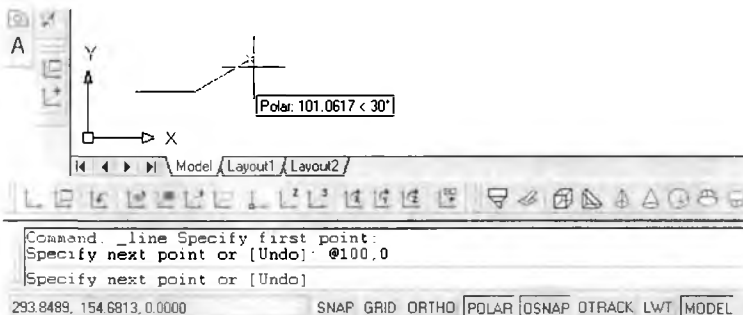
A

Y

X

Polar: 101.0617 < 30°

Model Layout1 Layout2

Command: _line Specify first point:
Specify next point or [Undo]: @100,0

Specify next point or [Undo]

293.8489, 154.6813, 0.0000

SNAP GRID ORTHO POLAR OSNAP OTRACK LWT MODEL